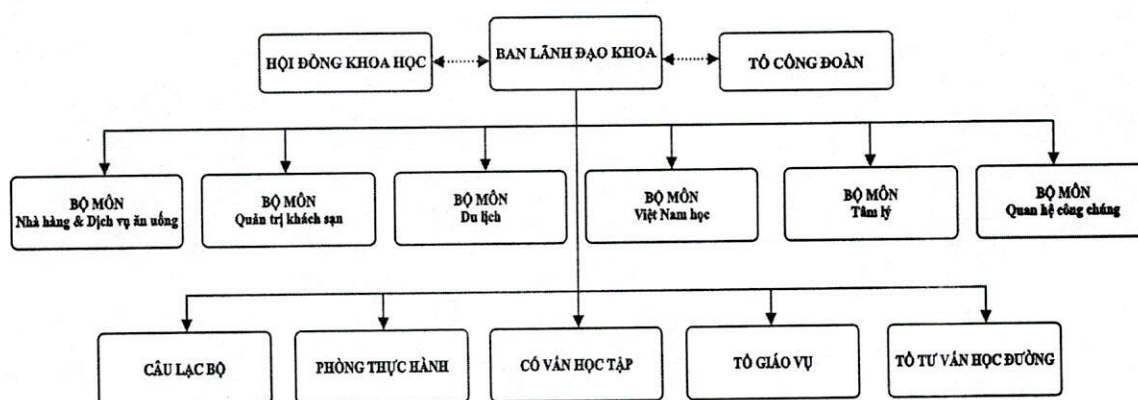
HỘI ĐỒNG KHOA HỌC

BAN LÃNH ĐẠO KHOA

TỔ CÔNG ĐOÀN

BỘ MÔN
Nhà hàng & Dịch vụ ăn uống

BỘ MÔN
Quản trị khách sạn

BỘ MÔN
Du lịch

BỘ MÔN
Việt Nam học

BỘ MÔN
Tâm lý

BỘ MÔN
Quan hệ công chúng

CÂU LẠC BỘ

PHÒNG THỰC HÀNH

CỐ VẤN HỌC TẬP

TỔ GIÁO VỤ

TỔ TƯ VẤN HỌC ĐƯỜNG